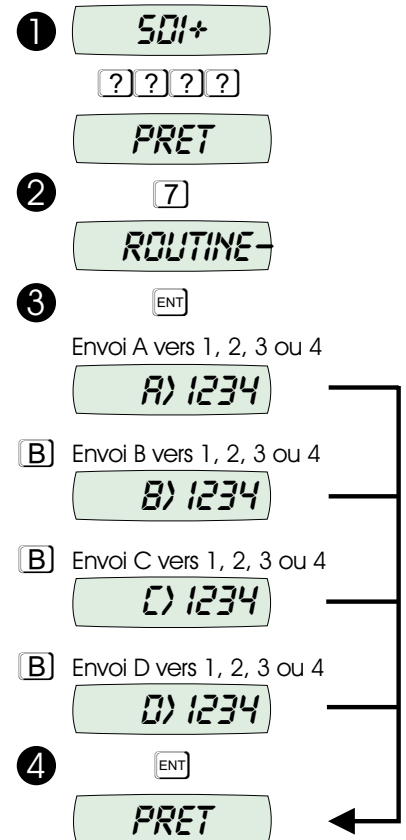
1 SDI+

? ? ? ?

PRET

2 7

ROUTINE-

3 ENT

Envoi A vers 1, 2, 3 ou 4

A) 1234

B Envoi B vers 1, 2, 3 ou 4

B) 1234

B Envoi C vers 1, 2, 3 ou 4

C) 1234

B Envoi D vers 1, 2, 3 ou 4

D) 1234

4 ENT

PRET